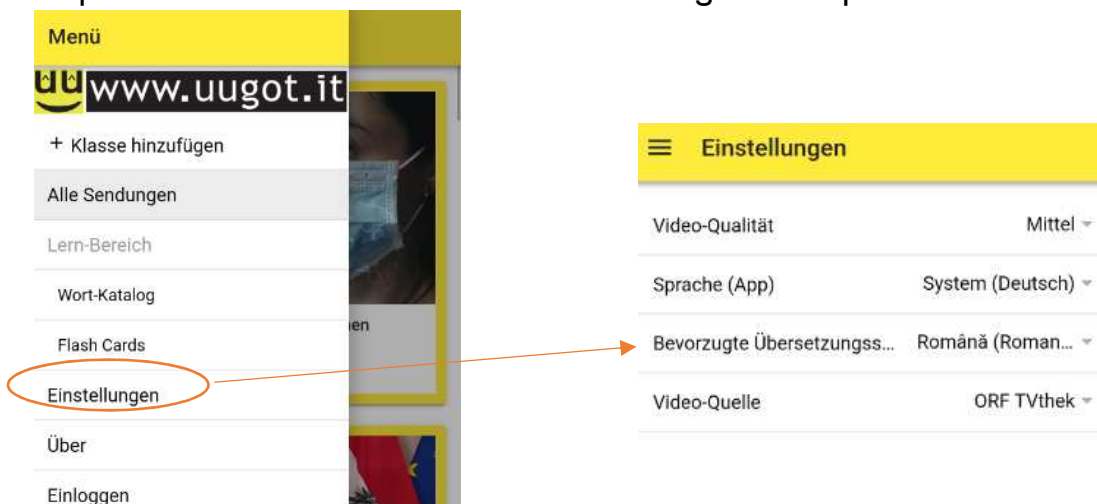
Menü

www.uugot.it

+ Klasse hinzufügen

Alle Sendungen

Lern-Bereich

Wort-Katalog

Flash Cards

Einstellungen

Über

Einloggen

Einstellungen

| | |
|---|---|
| Video-Qualität | Mittel |
| Sprache (App) | System (Deutsch) |
| Bevorzugte Übersetzungss... | Română (Roman... |
| Video-Quelle | ORF TVthek |